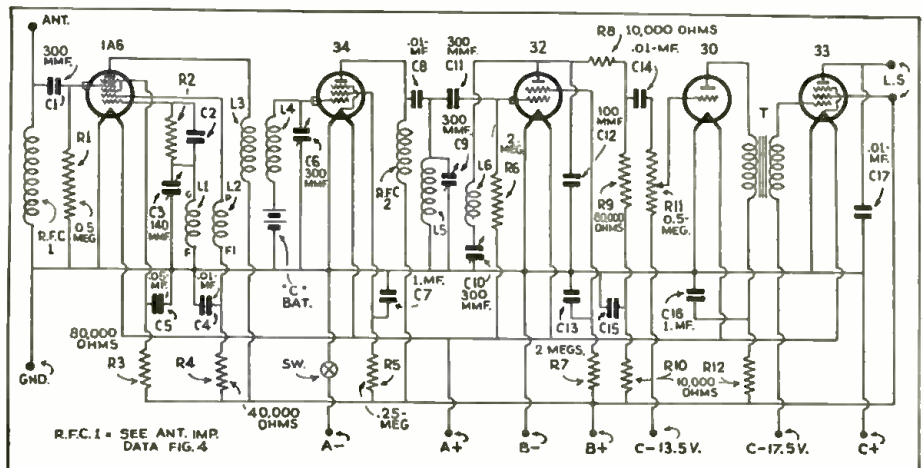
ANT.
300 MMF.
C1
1A6
R1
0.5 MEG
R.F.C. 1
R2
C2
C3 140 MMF.
G
L1
F
L3
L2
F1
.05 MF.
C5
.01 MF.
C4
80,000 OHMS
R3
R4
40,000 OHMS
GND.
34
L4
C6 300 MMF
"C" BAT.
SW.
C7
1 MF.
R5
.25 MEG
A-
A+
.01 MF.
C8
300 MMF.
C11
R.F.C. 2
300 MMF.
C9
L5
L6
C10 300 MMF.
32
2 MEG.
R6
100 MMF
C12
C13
C15
2 MEGS.
R7
B-
B+
R8 10,000 OHMS
.01 MF.
C14
R9 80,000 OHMS
30
R11 0.5 MEG.
C16 1 MF.
R10
10,000 OHMS
R12
T
33
L.S.
.01 MF.
C17
C- 13.5 V.
C- 17.5 V.
C+
R.F.C. 1 = SEE ANT. IMP. DATA FIG. 4